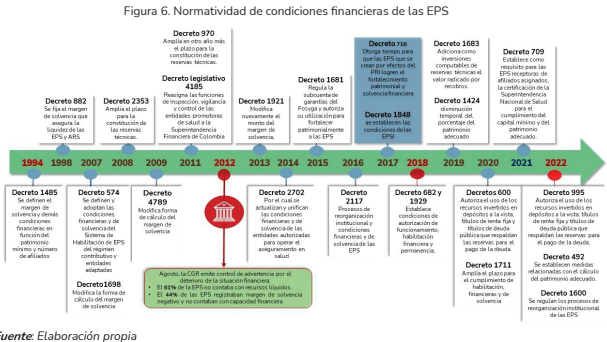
Figura 6. Normatividad de condiciones financieras de las EPS

Decreto 970
Amplía en otro año más el plazo para la constitución de las reservas técnicas.

Decreto 882
Se fija el margen de solvencia que asegura la liquidez de las EPS y ARS

Decreto 2353
Amplía el plazo para la constitución de las reservas técnicas.

Decreto Legislativo 4185
Reasigna las funciones de inspección, vigilancia y control de las entidades promotoras de salud a la Superintendencia Financiera de Colombia

Decreto 1921
Modifica nuevamente el monto del margen de solvencia.

Decreto 1681
Regula la subcuenta de garantías del Fosyga y autoriza su utilización para fortalecer patrimonialmente a las EPS

Decreto 718
Otorga tiempo para que las EPS que se crean por efectos del PRI logren el fortalecimiento patrimonial y solvencia financiera

Decreto 1848
se establecen las condiciones de las EPS

Decreto 1683
Adiciona como inversiones computables de reservas técnicas el valor radicado por recobros.

Decreto 1424
disminución temporal del porcentaje del patrimonio adecuado

Decreto 709
Establece como requisito para las EPS receptoras de afiliados asignados, la certificación de la Superintendencia Nacional de Salud para el cumplimiento del capital mínimo y del patrimonio adecuado.

1994 1998 2007 2008 2009 2012 2013 2014 2015 2016 2017 2018 2019 2020 2021 2022

Decreto 1485
Se definen el margen de solvencia y demás condiciones financieras en función del patrimonio mínimo y número de afiliados

Decreto 574
Se definen y adoptan las condiciones financieras y de solvencia del Sistema de Habilitación de EPS del régimen contributivo y entidades adaptadas

Decreto1698
Modifica la forma de cálculo del margen de solvencia

Decreto 4789
Modifica forma de cálculo del margen de solvencia

Decreto 2702
Por el cual se actualizan y unifican las condiciones financieras y de solvencia de las entidades autorizadas para operar el aseguramiento en salud

Decreto 2117
Procesos de reorganización institucional y condiciones financieras y de solvencia de las EPS

Decreto 682 y 1929
Establece condiciones de autorización de funcionamiento, habilitación financiera y permanencia.

Decreto 600
Autoriza el uso de los recursos invertidos en depósitos a la vista, títulos de renta fija y títulos de deuda pública que respaldan las reservas para el pago de la deuda.

Decreto 1711
Amplía el plazo para el cumplimiento de habilitación, financieras y de solvencia

Decreto 995
Autoriza el uso de los recursos invertidos en depósitos a la vista, títulos de renta fija y títulos de deuda pública que respaldan las reservas para el pago de la deuda.

Decreto 492
Se establecen medidas relacionadas con el cálculo del patrimonio adecuado.

Decreto 1600
Se regulan los procesos de reorganización institucional de las EPS

Agosto, La CGR emite control de advertencia por el deterioro de la situación financiera:
• El 61% de la EPS no contaba con recursos líquidos.
• El 44% de las EPS registraban margen de solvencia negativo y no contaban con capacidad financiera

Fuente: Elaboración propia